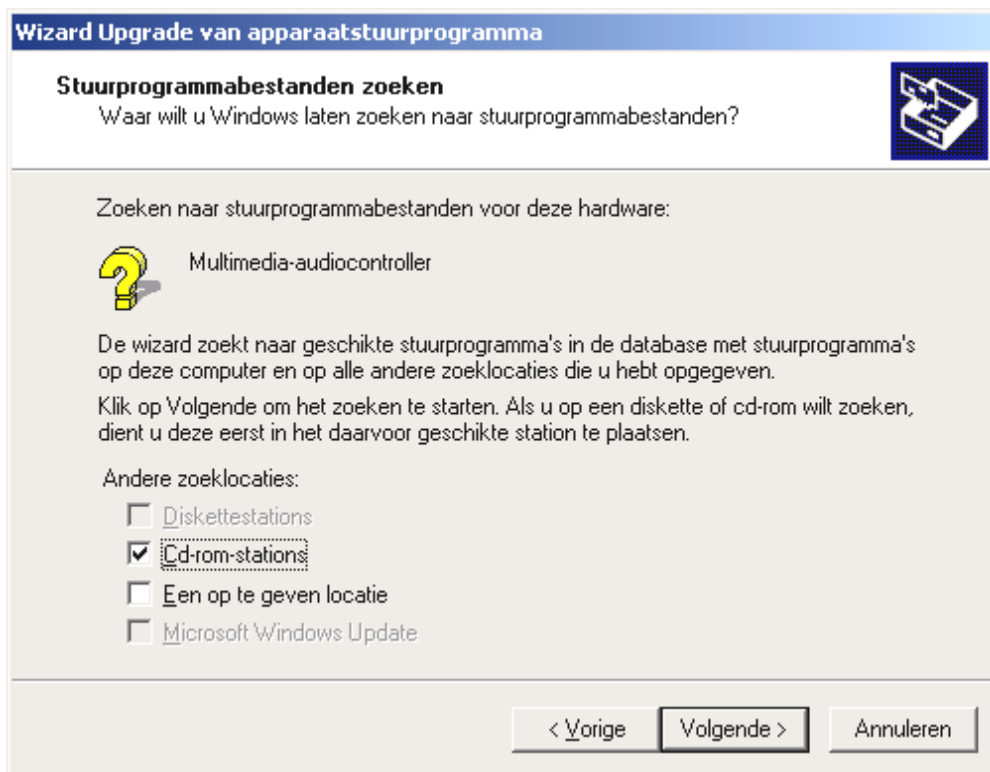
Wizard Upgrade van apparaatstuurprogramma

Stuurprogrammabestanden zoeken
Waar wilt u Windows laten zoeken naar stuurprogrammabestanden?

Zoeken naar stuurprogrammabestanden voor deze hardware:

Multimedia-audiocontroller

De wizard zoekt naar geschikte stuurprogramma's in de database met stuurprogramma's op deze computer en op alle andere zoeklocaties die u hebt opgegeven.

Klik op Volgende om het zoeken te starten. Als u op een diskette of cd-rom wilt zoeken, dient u deze eerst in het daarvoor geschikte station te plaatsen.

Andere zoeklocaties:

Diskettestations
Cd-rom-stations
Een op te geven locatie
Microsoft Windows Update

< Vorige
Volgende >
Annuleren